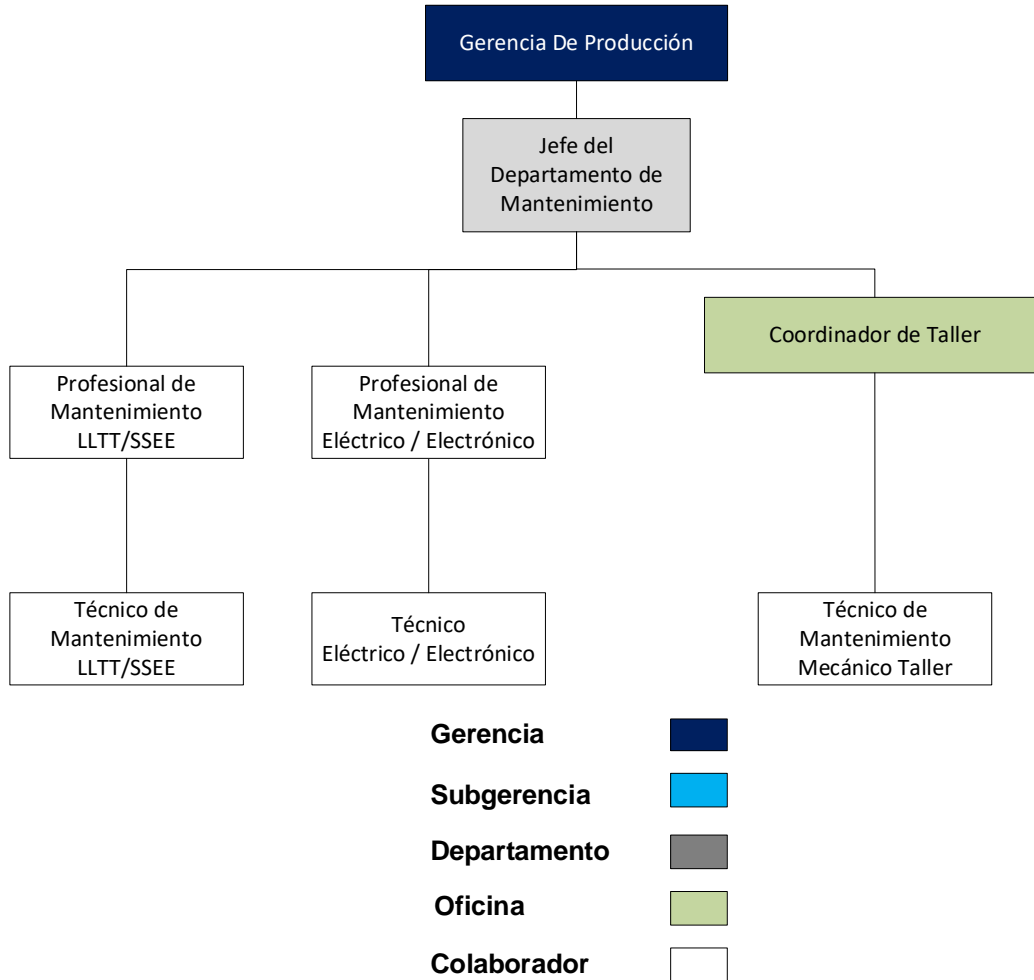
Gerencia De Producción

Jefe del Departamento de Mantenimiento

Profesional de Mantenimiento LLTT/SSEE

Profesional de Mantenimiento Eléctrico / Electrónico

Coordinador de Taller

Técnico de Mantenimiento LLTT/SSEE

Técnico Eléctrico / Electrónico

Técnico de Mantenimiento Mecánico Taller

Gerencia

Subgerencia

Departamento

Oficina

Colaborador